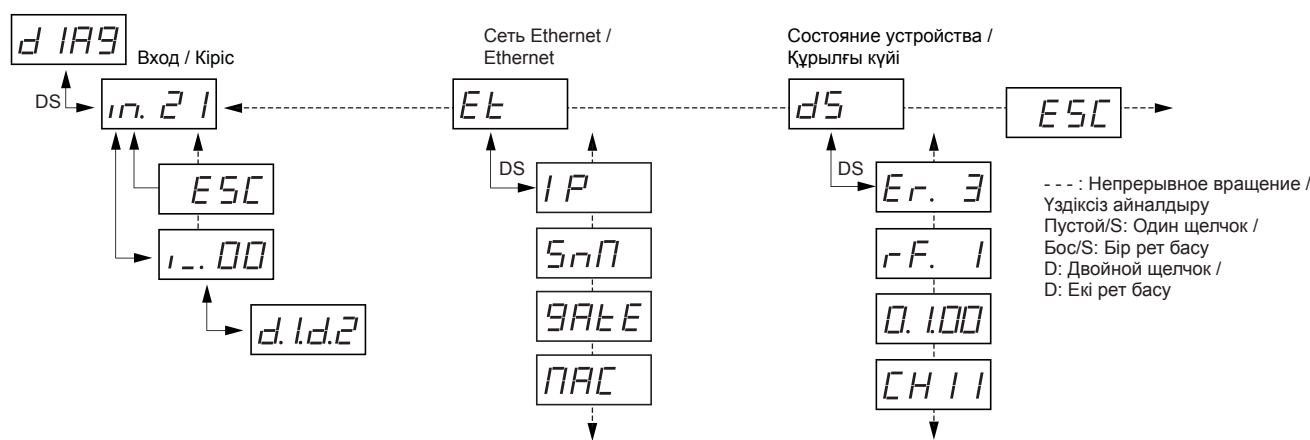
dIA9

Вход / Kiріс

DS

in. 21

ESC

i_.00

d.1.d.2

Сеть Ethernet / Ethernet

Et

DS

IP

SnM

9AtE

MAC

Состояние устройства / Құрылғы күйі

dS

DS

Er. 3

rF. 1

0.1.00

CH11

ESC

- - - : Непрерывное вращение / Үздіксіз айналдыру
Пустой/S: Один щелчок / Бос/S: Бір рет басу
D: Двойной щелчок / D: Екі рет басу